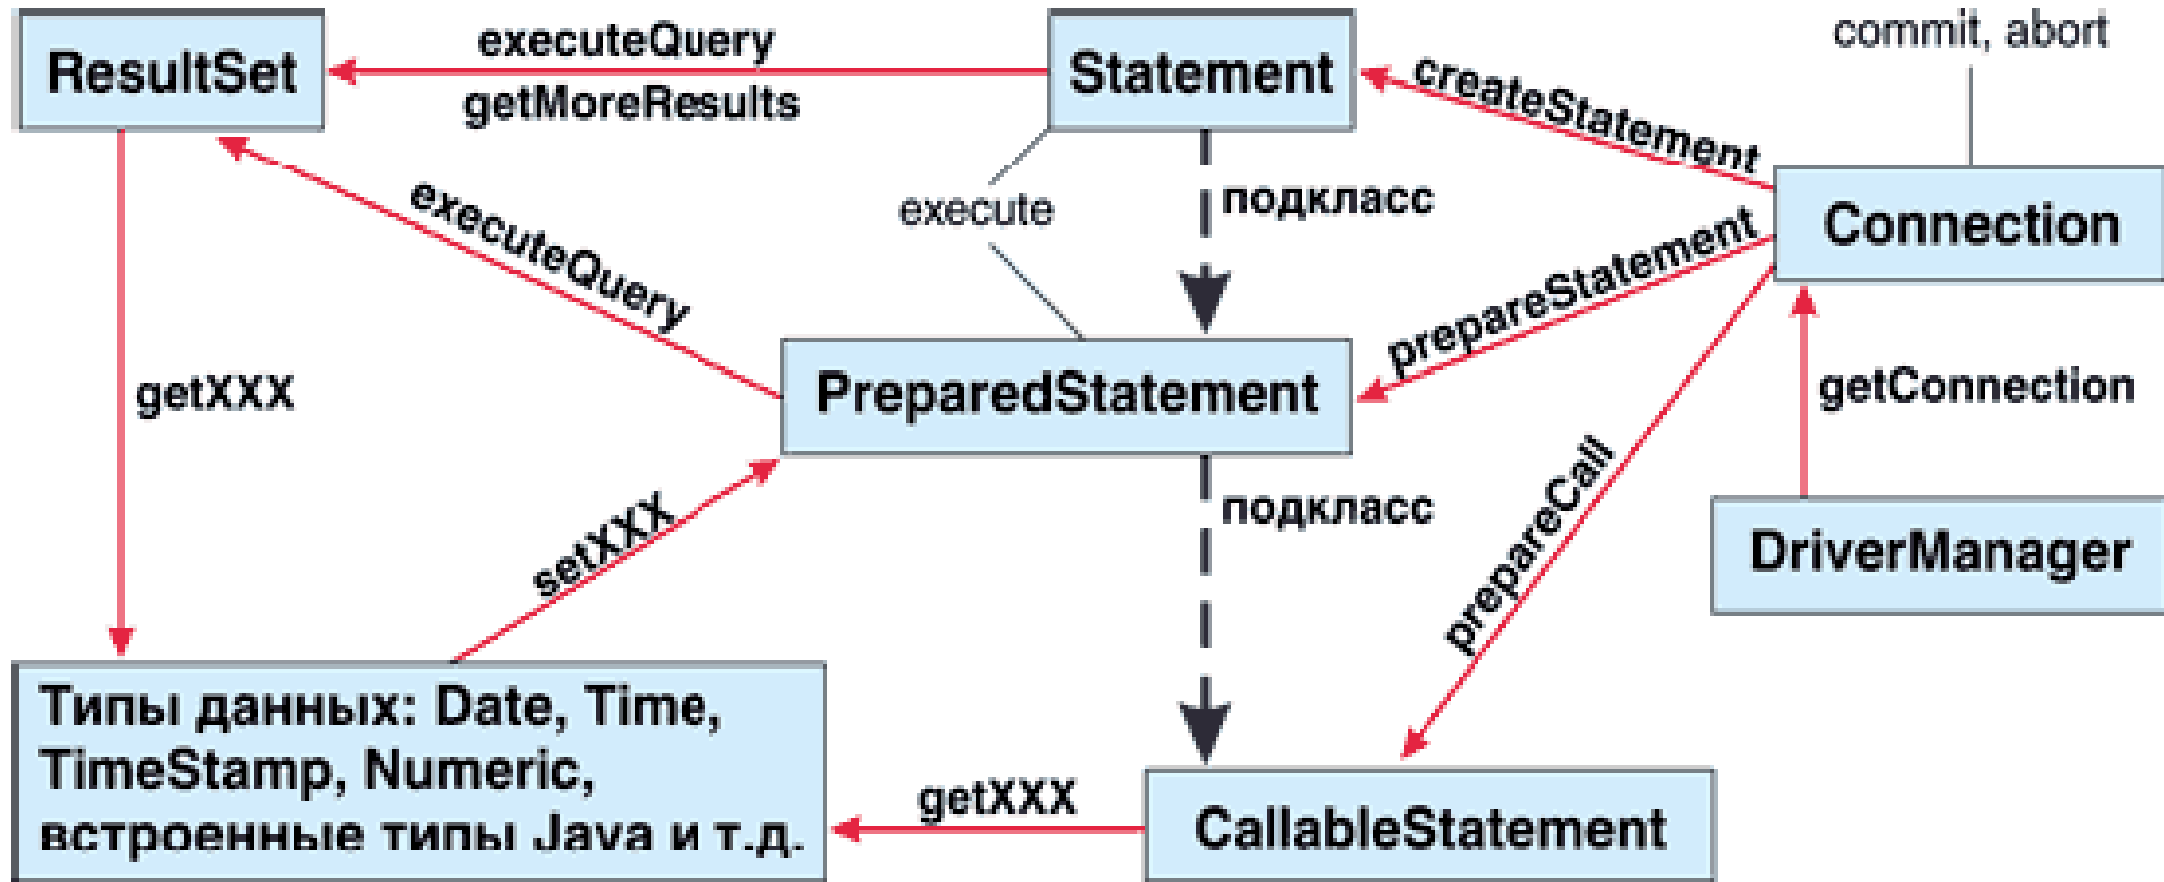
ResultSet

executeQuery

getMoreResults

Statement

commit, abort

createStatement

Connection

execute

подкласс

executeQuery

prepareStatement

getXXX

PreparedStatement

getConnection

подкласс

prepareCall

DriverManager

setXXX

Типы данных: Date, Time, TimeStamp, Numeric, встроенные типы Java и т.д.

getXXX

CallableStatement